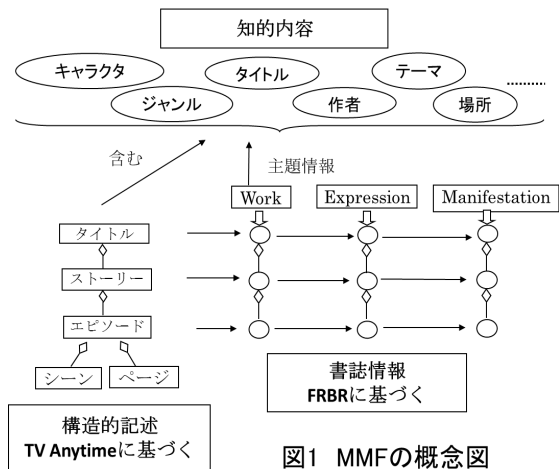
知的内容

キャラクタ

タイトル

テーマ

ジャンル

作者

場所

……

含む

主題情報

Work

Expression

Manifestation

タイトル

ストーリー

エピソード

シーン

ページ

書誌情報
FRBRに基づく

構造的記述
TV Anytimeに基づく

図1 MMFの概念図